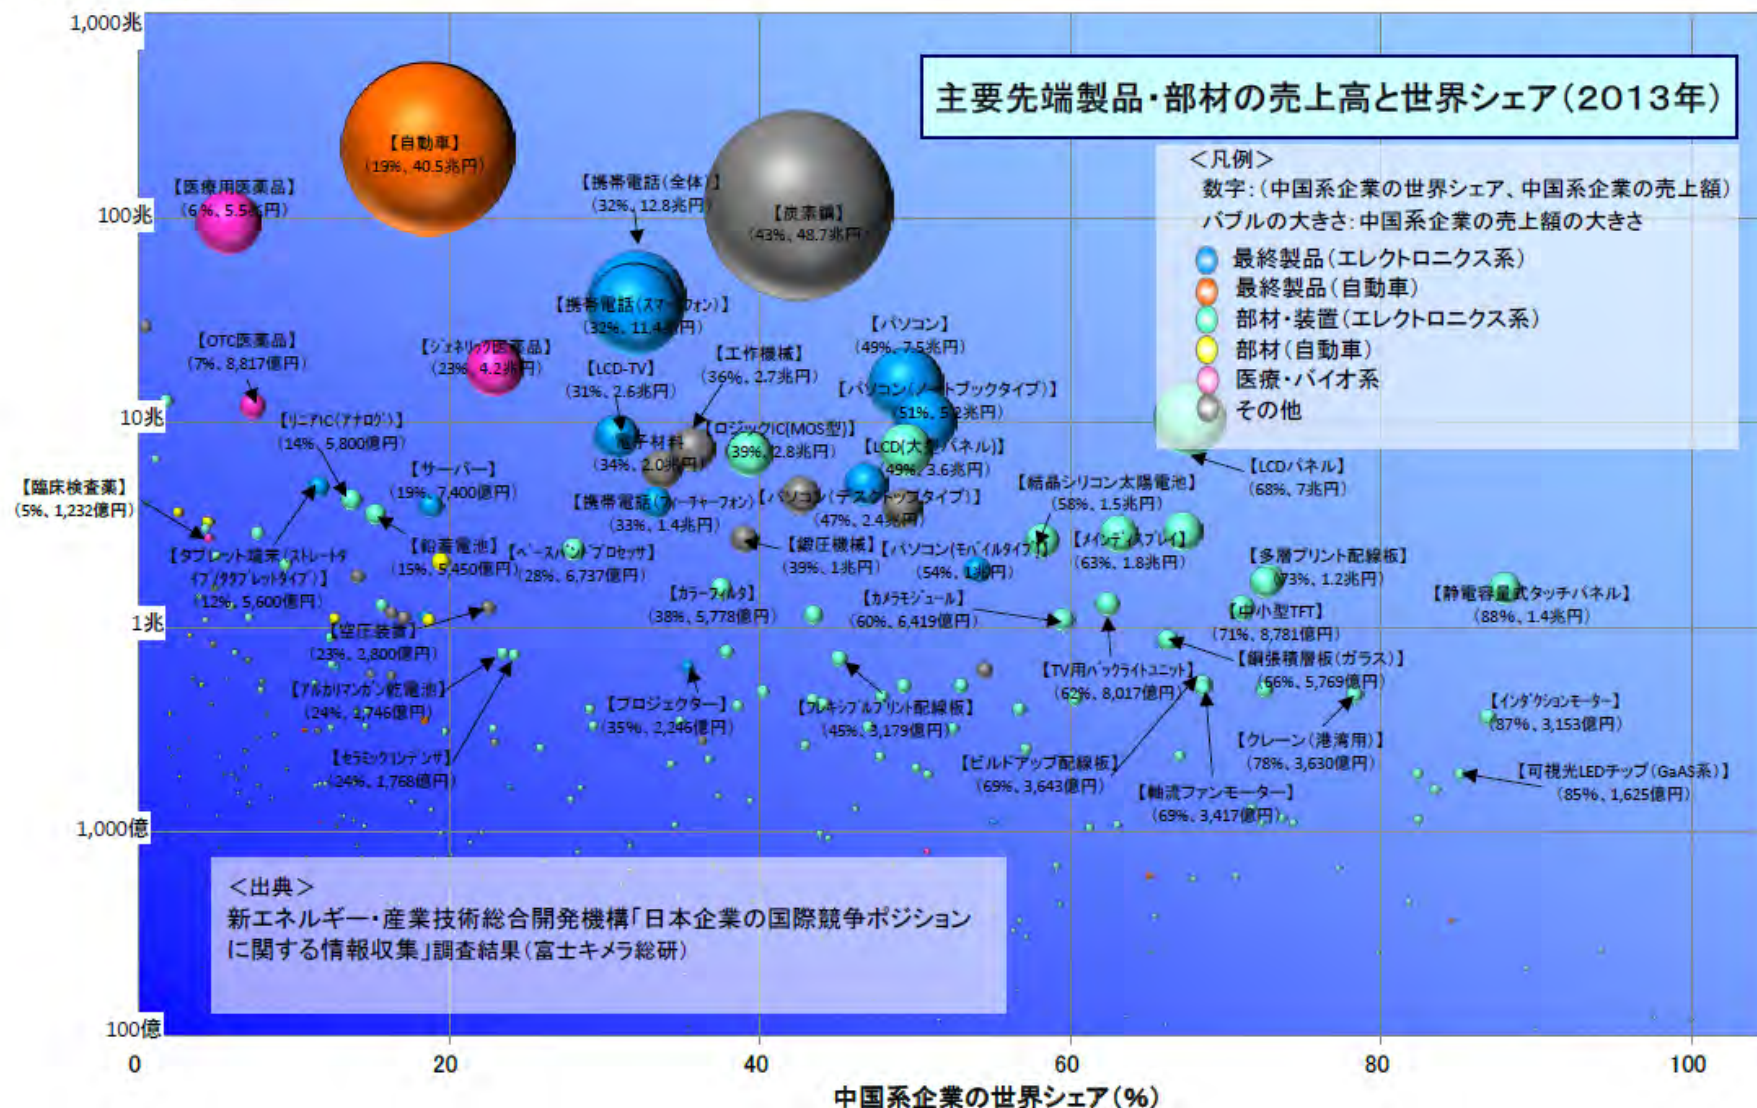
主要先端製品・部材の売上高と世界シェア(2013年)

<凡例>
数字:(中国系企業の世界シェア、中国系企業の売上額)
バブルの大きさ:中国系企業の売上額の大きさ
最終製品(エレクトロニクス系)
最終製品(自動車)
部材・装置(エレクトロニクス系)
部材(自動車)
医療・バイオ系
その他

1,000兆
100兆
10兆
1兆
1,000億
100億

【自動車】(19%、40.5兆円)
【医療用医薬品】(6%、5.5兆円)
【携帯電話(全体)】(32%、12.8兆円)
【炭素鋼】(43%、48.7兆円)
【携帯電話(スマートフォン)】(32%、11.4兆円)
【OTC医薬品】(7%、8,817億円)
【ジェネリック医薬品】(23%、4.2兆円)
【LCD-TV】(31%、2.6兆円)
【工作機械】(36%、2.7兆円)
【パソコン】(49%、7.5兆円)
【パソコン(ノートブックタイプ)】(51%、5.2兆円)
【リニアIC(アナログ)】(14%、5,800億円)
電子材料(34%、2.0兆円)
【ロジックIC(MOS型)】(39%、2.8兆円)
【LCD(大型パネル)】(49%、3.6兆円)
【LCDパネル】(68%、7兆円)
【サーバー】(19%、7,400億円)
【臨床検査薬】(5%、1,232億円)
【携帯電話(フィーチャーフォン)】(33%、1.4兆円)
【パソコン(デスクトップタイプ)】(47%、2.4兆円)
【結晶シリコン太陽電池】(58%、1.5兆円)
【タブレット端末(ストレートタイプ/タブレットタイプ)】(12%、5,600億円)
【鉛蓄電池】(15%、5,450億円)
【ベースバンドプロセッサ】(28%、6,737億円)
【鍛圧機械】(39%、1兆円)
【パソコン(モバイルタイプ)】(54%、1兆円)
【メインディスプレイ】(63%、1.8兆円)
【多層プリント配線板】(73%、1.2兆円)
【カラーフィルタ】(38%、5,778億円)
【カメラモジュール】(60%、6,419億円)
【中小型TFT】(71%、8,781億円)
【静電容量式タッチパネル】(88%、1.4兆円)
【空圧装置】(23%、2,800億円)
【TV用バックライトユニット】(62%、8,017億円)
【銅張積層板(ガラス)】(66%、5,769億円)
【アルカリマンガン乾電池】(24%、1,746億円)
【プロジェクター】(35%、2,246億円)
【フレキシブルプリント配線板】(45%、3,179億円)
【インダクションモーター】(87%、3,153億円)
【セラミックコンデンサ】(24%、1,768億円)
【ビルドアップ配線板】(69%、3,643億円)
【クレーン(港湾用)】(78%、3,630億円)
【可視光LEDチップ(GaAs系)】(85%、1,625億円)
【軸流ファンモーター】(69%、3,417億円)

<出典>
新エネルギー・産業技術総合開発機構「日本企業の国際競争ポジションに関する情報収集」調査結果(富士キメラ総研)

0 20 40 60 80 100
中国系企業の世界シェア(%)